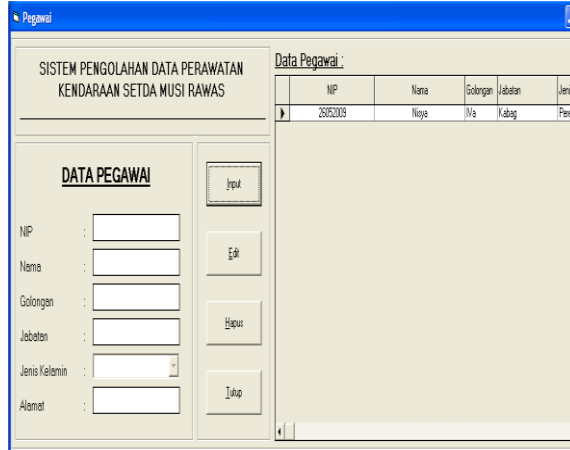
Pegawai

SISTEM PENGOLAHAN DATA PERAWATAN KENDARAAN SETDA MUSI RAWAS

DATA PEGAWAI

NIP :
Nama :
Golongan :
Jabatan :
Jenis Kelamin :
Alamat :

Input
Edit
Hapus
Tutup

Data Pegawai :

| | NIP | Nama | Golongan | Jabatan | Jen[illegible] |
|---|---|---|---|---|---|
| ▶ | 26052009 | Nisya | IVa | Kabag | Pere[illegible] |